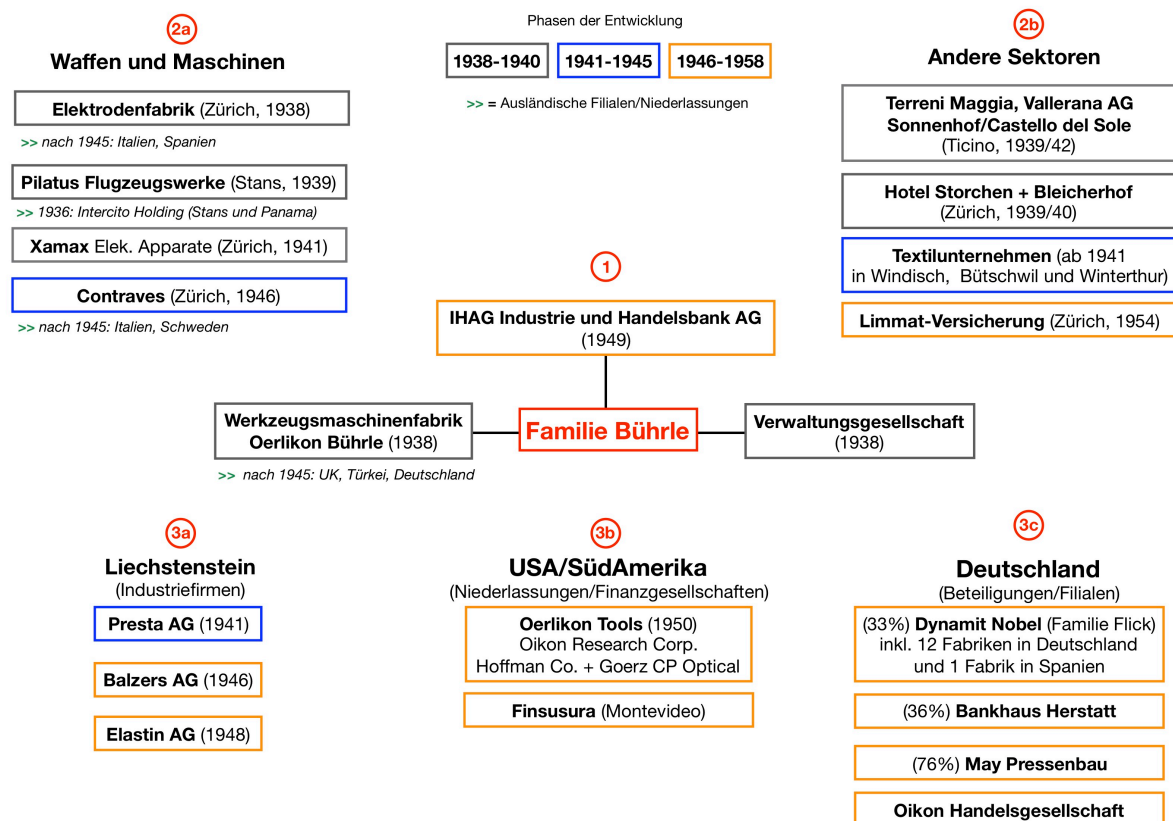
2a

Waffen und Maschinen

Elektrodenfabrik (Zürich, 1938)

>> nach 1945: Italien, Spanien

Pilatus Flugzeugswerke (Stans, 1939)

>> 1936: Intercito Holding (Stans und Panama)

Xamax Elek. Apparate (Zürich, 1941)

Contraves (Zürich, 1946)

>> nach 1945: Italien, Schweden

Phasen der Entwicklung

1938-1940 1941-1945 1946-1958

>> = Ausländische Filialen/Niederlassungen

2b

Andere Sektoren

Terreni Maggia, Vallerana AG Sonnenhof/Castello del Sole (Ticino, 1939/42)

Hotel Storchen + Bleicherhof (Zürich, 1939/40)

Textilunternehmen (ab 1941 in Windisch, Bütschwil und Winterthur)

Limmat-Versicherung (Zürich, 1954)

1

IHAG Industrie und Handelsbank AG (1949)

Werkzeugsmaschinenfabrik Oerlikon Bührle (1938)

Familie Bührle

Verwaltungsgesellschaft (1938)

>> nach 1945: UK, Türkei, Deutschland

3a

Liechstenstein
(Industriefirmen)

Presta AG (1941)

Balzers AG (1946)

Elastin AG (1948)

3b

USA/SüdAmerika
(Niederlassungen/Finanzgesellschaften)

Oerlikon Tools (1950) Oikon Research Corp. Hoffman Co. + Goerz CP Optical

Finsusura (Montevideo)

3c

Deutschland
(Beteiligungen/Filialen)

(33%) Dynamit Nobel (Familie Flick) inkl. 12 Fabriken in Deutschland und 1 Fabrik in Spanien

(36%) Bankhaus Herstatt

(76%) May Pressenbau

Oikon Handelsgesellschaft